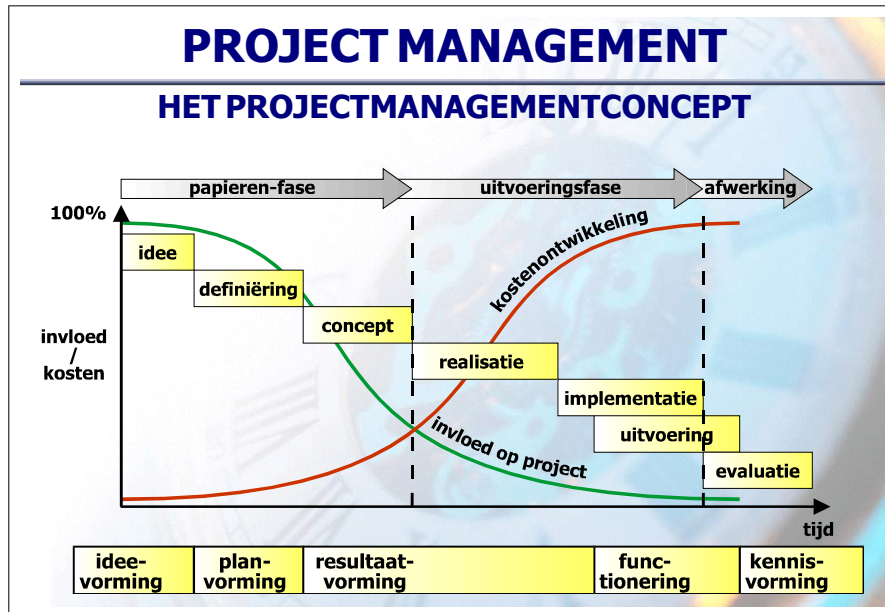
PROJECT MANAGEMENT

HET PROJECTMANAGEMENTCONCEPT

papieren-fase

uitvoeringsfase

afwerking

100%

kostenontwikkeling

idee

definiëring

concept

invloed / kosten

realisatie

implementatie

uitvoering

invloed op project

evaluatie

tijd

| idee-vorming | plan-vorming | resultaat-vorming | func-tionering | kennis-vorming |
|---|---|---|---|---|